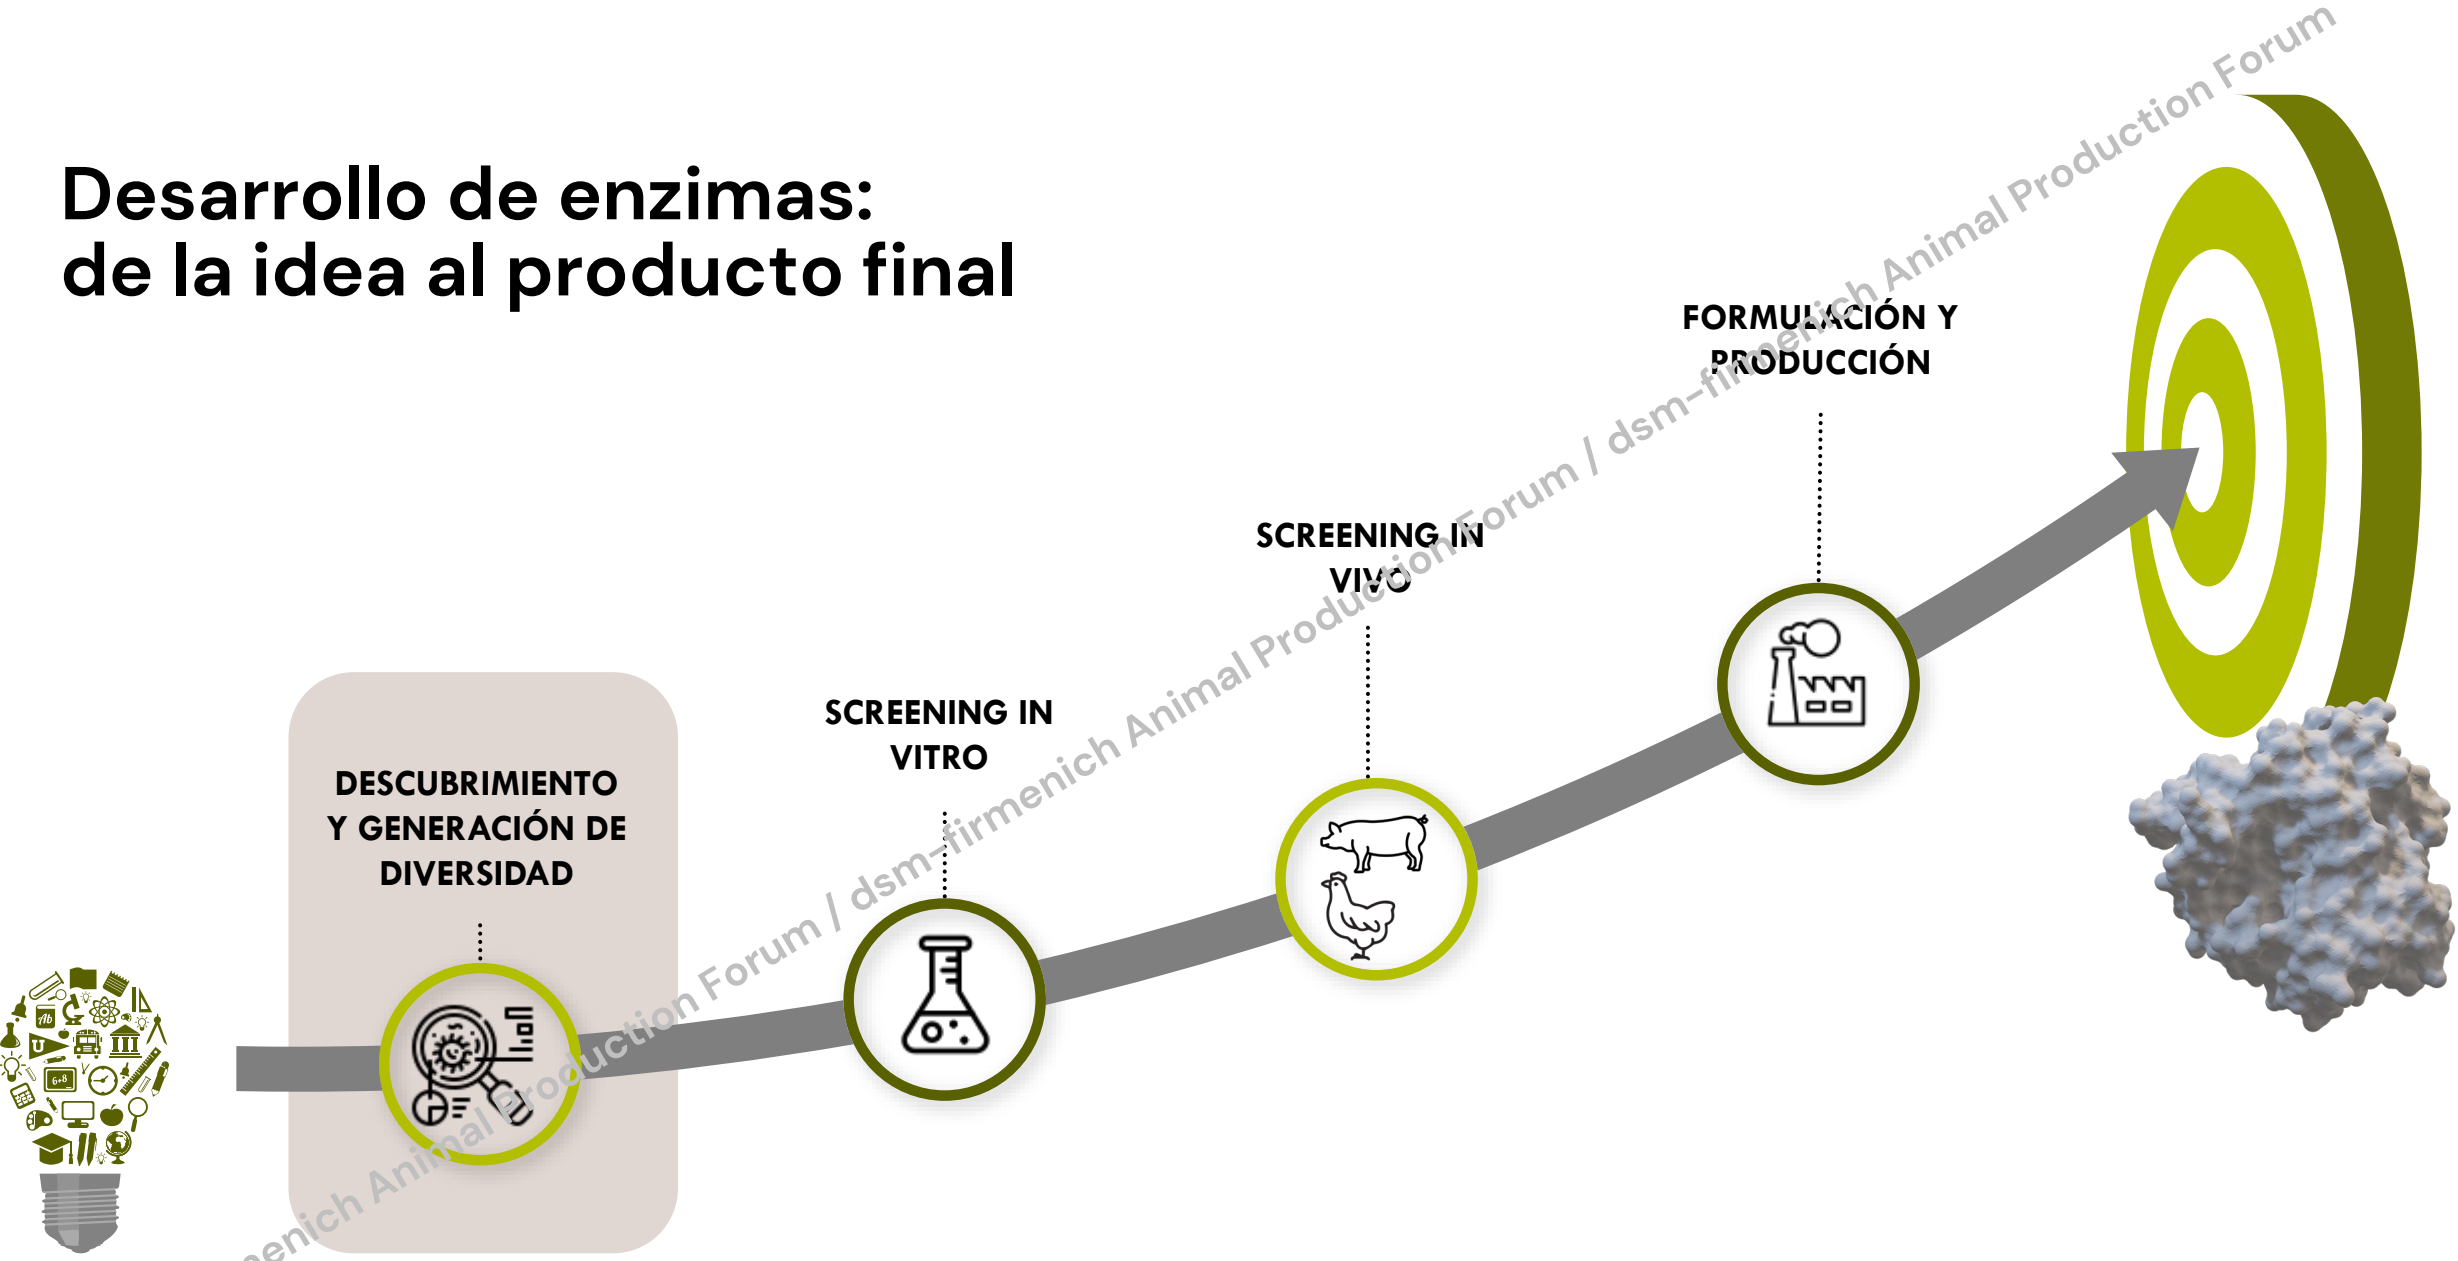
Desarrollo de enzimas:
de la idea al producto final

DESCUBRIMIENTO Y GENERACIÓN DE DIVERSIDAD

SCREENING IN VITRO

SCREENING IN VIVO

FORMULACIÓN Y PRODUCCIÓN

6+8

...enich Animal Production Forum / dsm-firmenich Animal Production Forum / dsm-firmenich Animal Production Forum